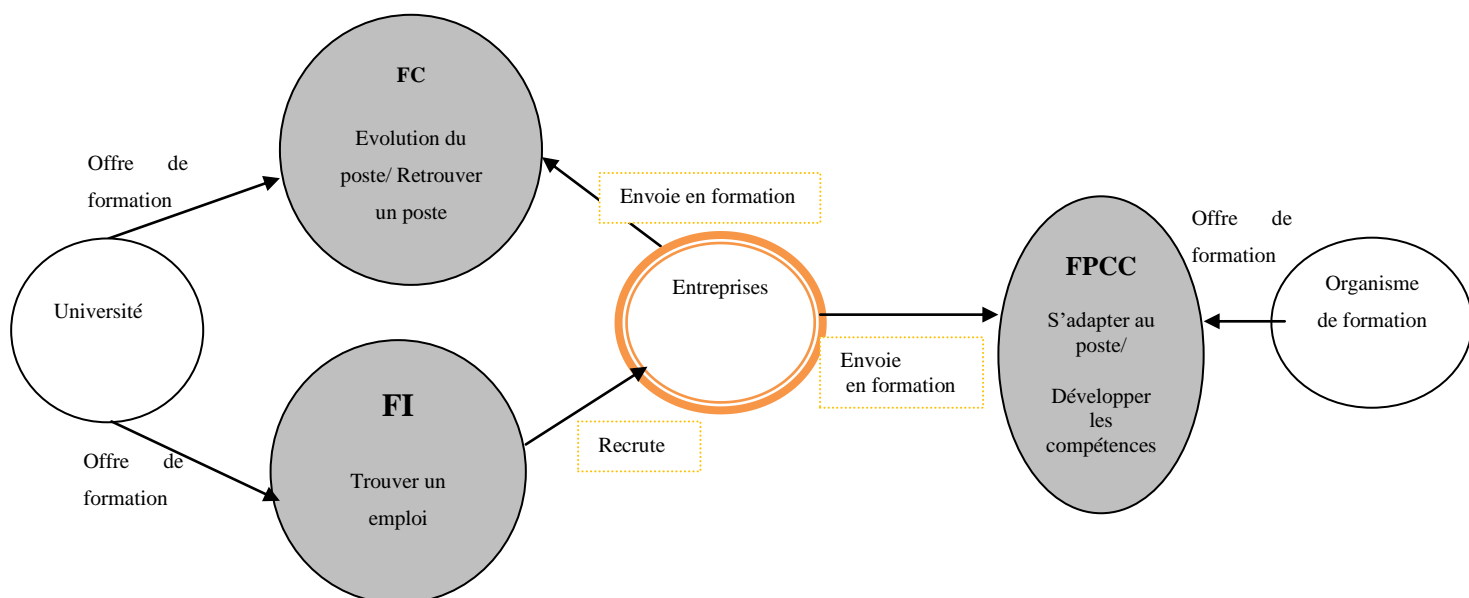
FC

Evolution du poste/ Retrouver un poste

Offre de formation

Envoie en formation

Offre de formation

FPCC

S'adapter au poste/

Développer les compétences

Organisme de formation

Entreprises

Université

Envoie en formation

FI

Trouver un emploi

Recrute

Offre de formation